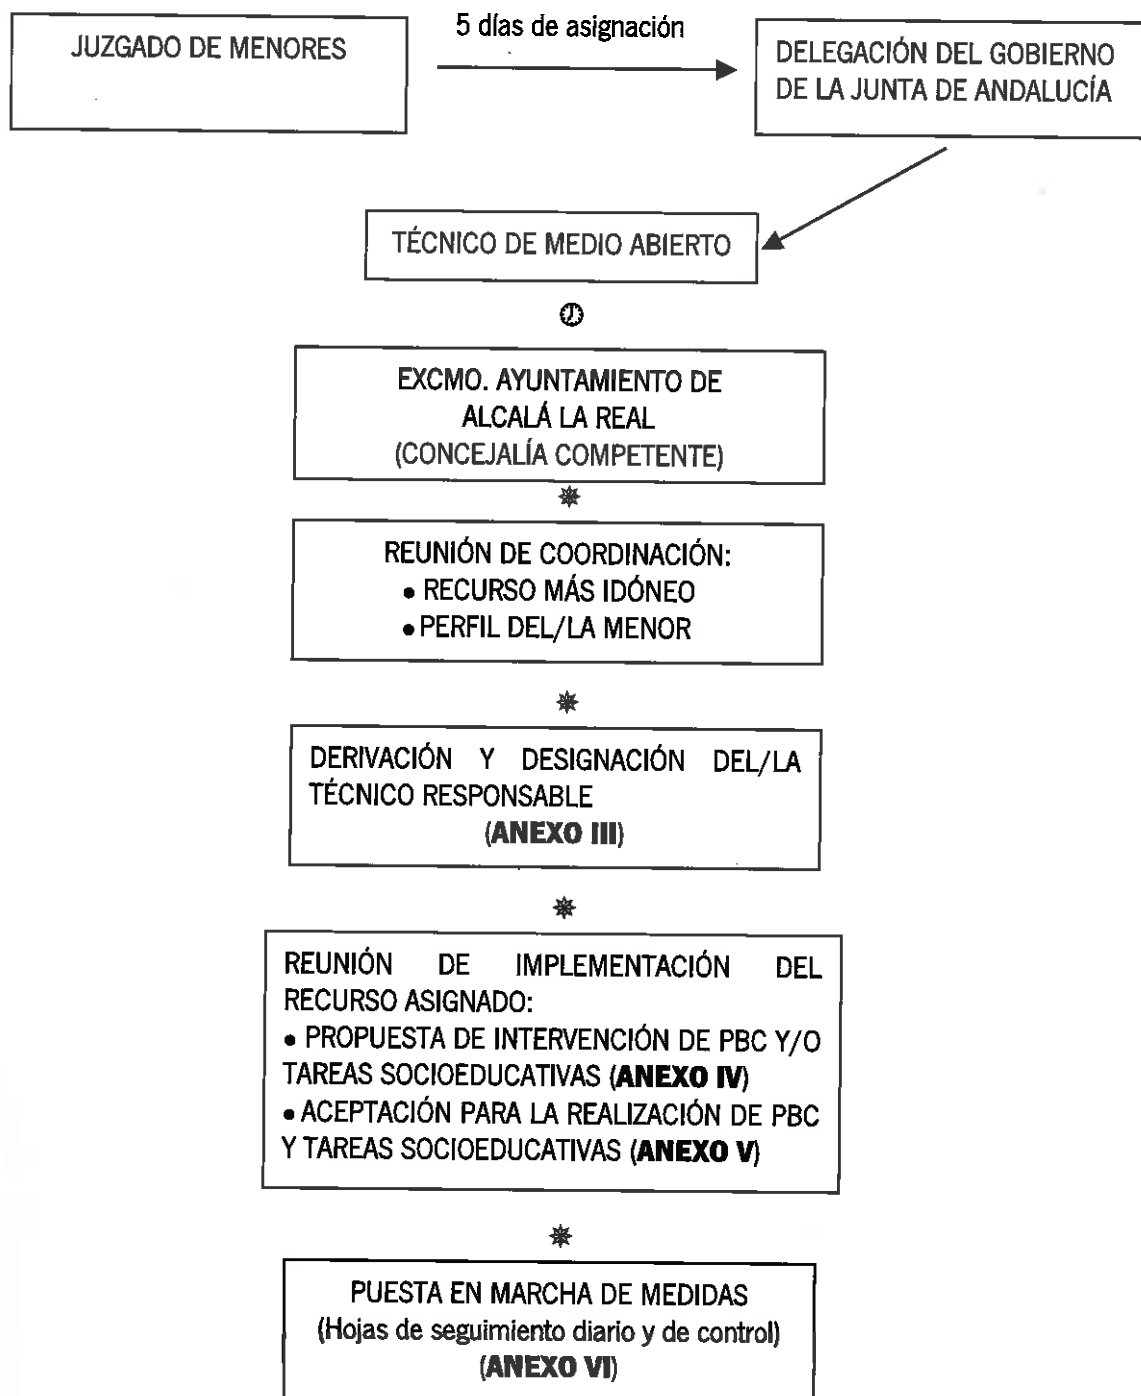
JUZGADO DE MENORES

5 días de asignación

DELEGACIÓN DEL GOBIERNO DE LA JUNTA DE ANDALUCÍA

TÉCNICO DE MEDIO ABIERTO

EXCMO. AYUNTAMIENTO DE ALCALÁ LA REAL (CONCEJALÍA COMPETENTE)

REUNIÓN DE COORDINACIÓN:
• RECURSO MÁS IDÓNEO
• PERFIL DEL/LA MENOR

DERIVACIÓN Y DESIGNACIÓN DEL/LA TÉCNICO RESPONSABLE (**ANEXO III**)

REUNIÓN DE IMPLEMENTACIÓN DEL RECURSO ASIGNADO:
• PROPUESTA DE INTERVENCIÓN DE PBC Y/O TAREAS SOCIOEDUCATIVAS (**ANEXO IV**)
• ACEPTACIÓN PARA LA REALIZACIÓN DE PBC Y TAREAS SOCIOEDUCATIVAS (**ANEXO V**)

PUESTA EN MARCHA DE MEDIDAS (Hojas de seguimiento diario y de control) (**ANEXO VI**)